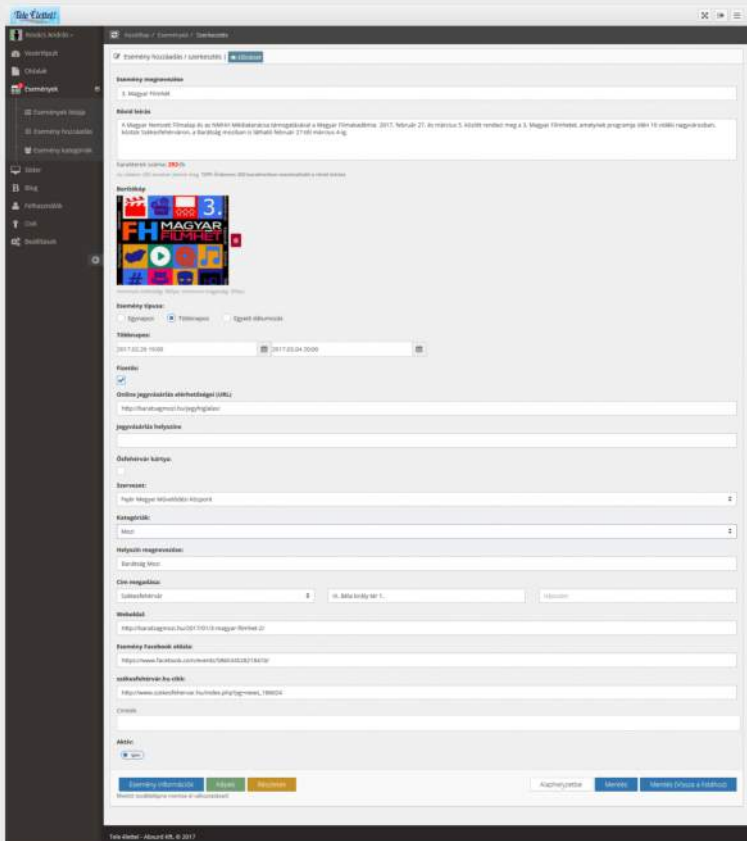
Tele Élettel!

Kovács András

Vezérlőpult
Oldalak
Események
Események listája
Esemény hozzáadás
Esemény kategóriák
Slider
Blog
Felhasználók
Cikk
Beállítások

Kezdőlap / Események / Szerkesztés

Esemény hozzáadás / szerkesztés | Aktuális

Esemény megnevezése
3. Magyar Filmhét

Rövid leírás
A Magyar Nemzeti Filmalap és az NMHH Médiatanácsa támogatásával a Magyar Filmakadémia 2017. február 27. és március 5. között rendezi meg a 3. Magyar Filmhetet, amelynek programja több 10 vidéki nagyvárosban, köztük Székesfehérváron, a Bardóág moziban is látható február 27-től március 4-ig.

Karakterek száma: 282/5

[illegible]

Borítókép

3. FH MAGYAR FILMHÉT

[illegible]

Esemény típusa:
Egynapos Többnapos Egyedi dátumozás

Többnapos:
2017.02.26 19:00 2017.03.04 20:00

Fizetős:

Online jegyvásárlás elérhetőségei (URL):
http://bardokagmozi.hu/jegyfoglalas/

Jegyvásárlás helyszíne

Öfehérvár kártya:

Szervezet:
Fejér Megyei Művelődési Központ

Kategóriák:
Mozi

Helyszín megnevezése:
Bardóág Mozi

Cím megadása:
Székesfehérvár
IV. Béla király tér 1.
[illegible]

Weboldal:
http://bardokagmozi.hu/2017/01/3-magyar-filmhet-2/

Esemény Facebook oldala:
https://www.facebook.com/events/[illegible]/

szekesfehervar.hu cikk:
http://www.szekesfehervar.hu/index.php?pg=news_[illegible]

Címkék

Aktív:
Igen

Esemény információk Képek Rendezés
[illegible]

Alaphelyzetbe Mentés Mentés (Vissza a listához)

Tele Élettel - Aboard Kft. © 2017